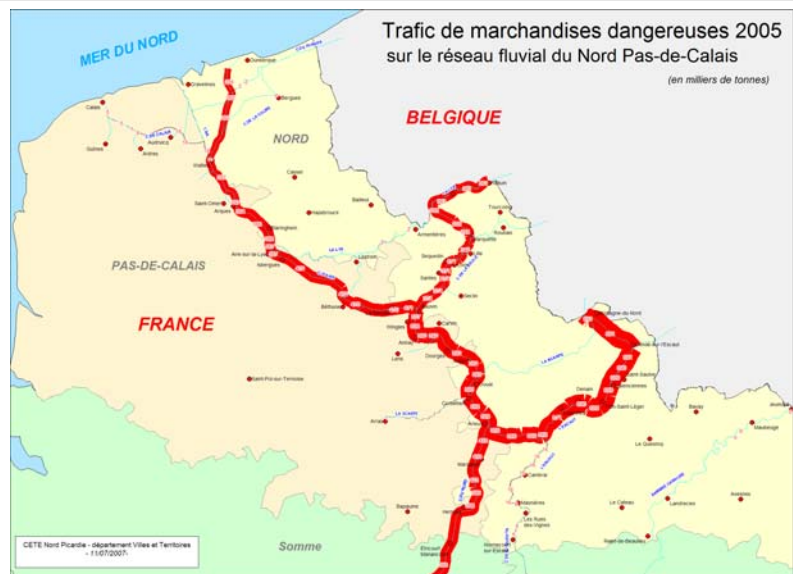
Trafic de marchandises dangereuses 2005
sur le réseau fluvial du Nord Pas-de-Calais

(en milliers de tonnes)

MER DU NORD

BELGIQUE

NORD

PAS-DE-CALAIS

FRANCE

Somme

CETE Nord Picardie - département Villes et Territoires - 11/07/2007-